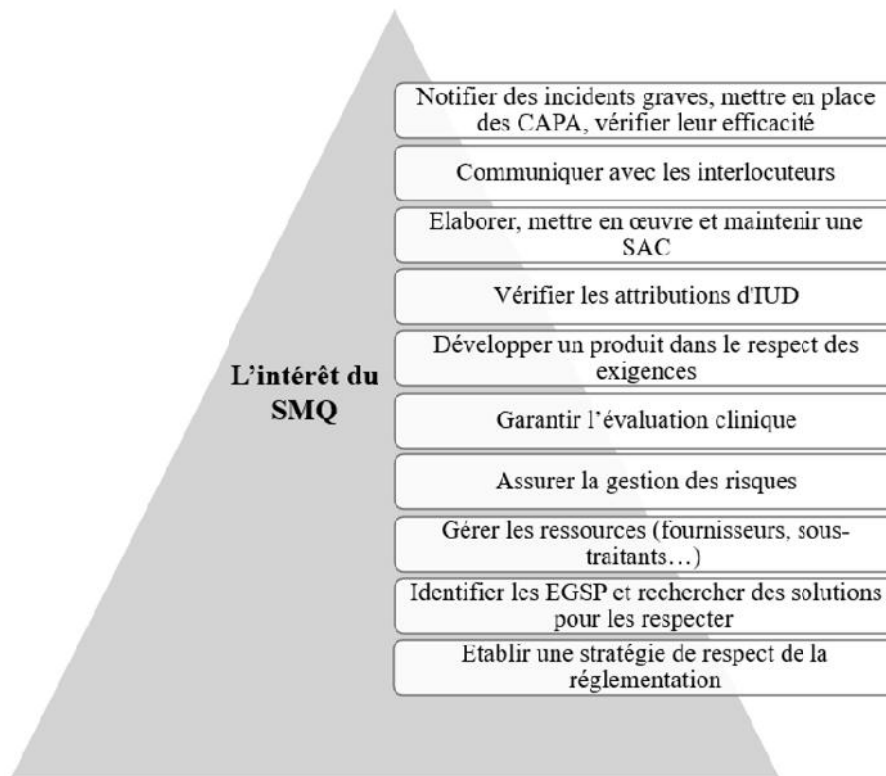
L'intérêt du SMQ

Notifier des incidents graves, mettre en place des CAPA, vérifier leur efficacité

Communiquer avec les interlocuteurs

Elaborer, mettre en œuvre et maintenir une SAC

Vérifier les attributions d'IUD

Développer un produit dans le respect des exigences

Garantir l'évaluation clinique

Assurer la gestion des risques

Gérer les ressources (fournisseurs, sous-traitants…)

Identifier les EGSP et rechercher des solutions pour les respecter

Etablir une stratégie de respect de la réglementation